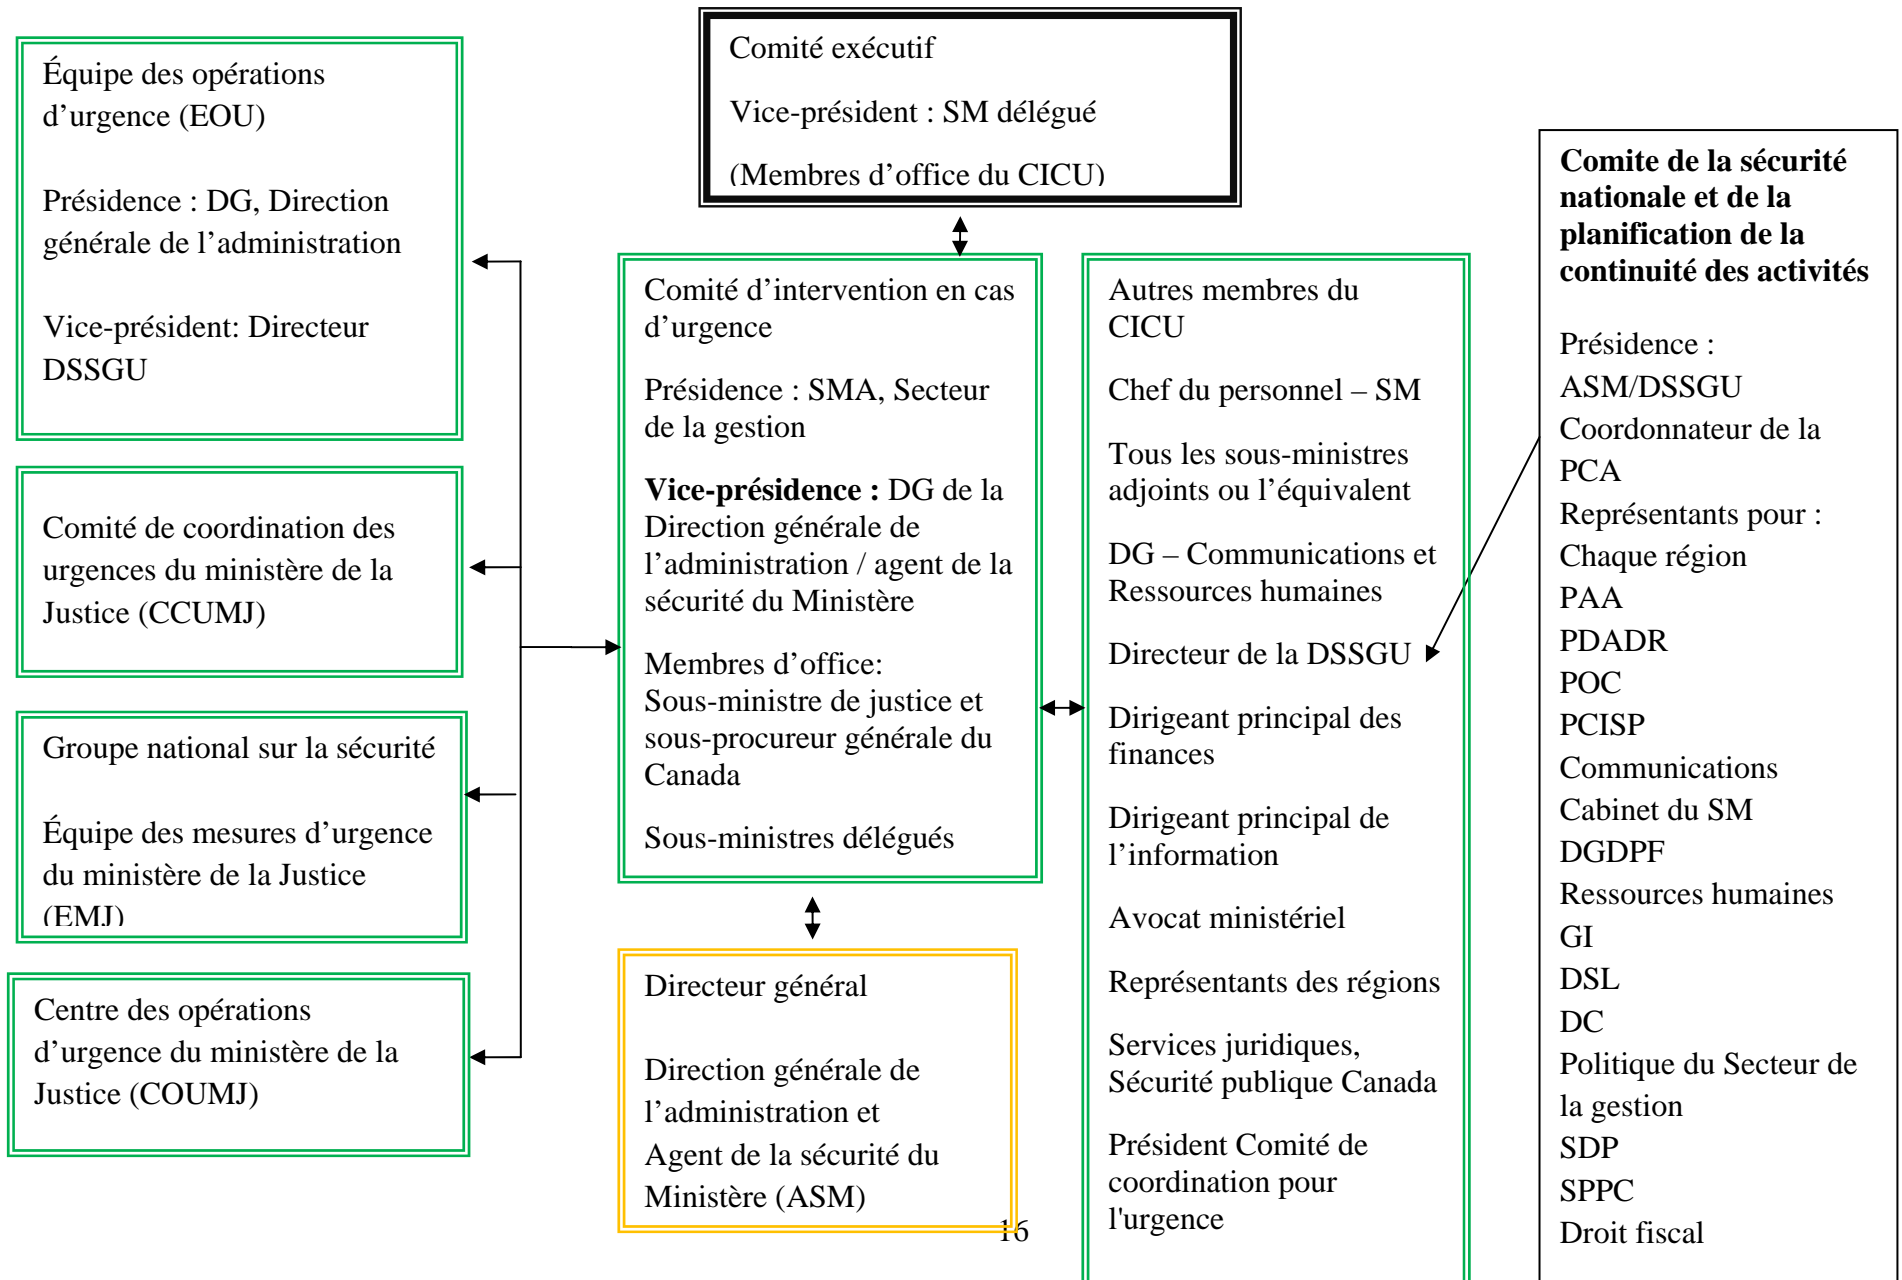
Comité exécutif

Vice-président : SM délégué

(Membres d'office du CICU)

Équipe des opérations d'urgence (EOU)

Présidence : DG, Direction générale de l'administration

Vice-président: Directeur DSSGU

Comité de coordination des urgences du ministère de la Justice (CCUMJ)

Groupe national sur la sécurité

Équipe des mesures d'urgence du ministère de la Justice (EMJ)

Centre des opérations d'urgence du ministère de la Justice (COUMJ)

Comité d'intervention en cas d'urgence

Présidence : SMA, Secteur de la gestion

**Vice-présidence :** DG de la Direction générale de l'administration / agent de la sécurité du Ministère

Membres d'office: Sous-ministre de justice et sous-procureur générale du Canada

Sous-ministres délégués

Directeur général

Direction générale de l'administration et Agent de la sécurité du Ministère (ASM)

16

Autres membres du CICU

Chef du personnel – SM

Tous les sous-ministres adjoints ou l'équivalent

DG – Communications et Ressources humaines

Directeur de la DSSGU

Dirigeant principal des finances

Dirigeant principal de l'information

Avocat ministériel

Représentants des régions

Services juridiques, Sécurité publique Canada

Président Comité de coordination pour l'urgence

**Comite de la sécurité nationale et de la planification de la continuité des activités**

Présidence :
ASM/DSSGU
Coordonnateur de la PCA
Représentants pour :
Chaque région
PAA
PDADR
POC
PCISP
Communications
Cabinet du SM
DGDPF
Ressources humaines
GI
DSL
DC
Politique du Secteur de la gestion
SDP
SPPC
Droit fiscal